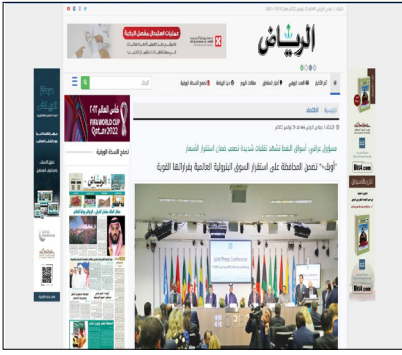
الرياض

الرئيسية / الاقتصاد

مسؤولون دوليون: أسواق النفط تشهد تقلبات شديدة تصعب ضمان استقرار الأسعار

"أوبك+" تضمن المحافظة على استقرار السوق البترولية العالمية بقراراتها القوية

كأس العالم FIFA WORLD CUP Qatar2022

الرياض